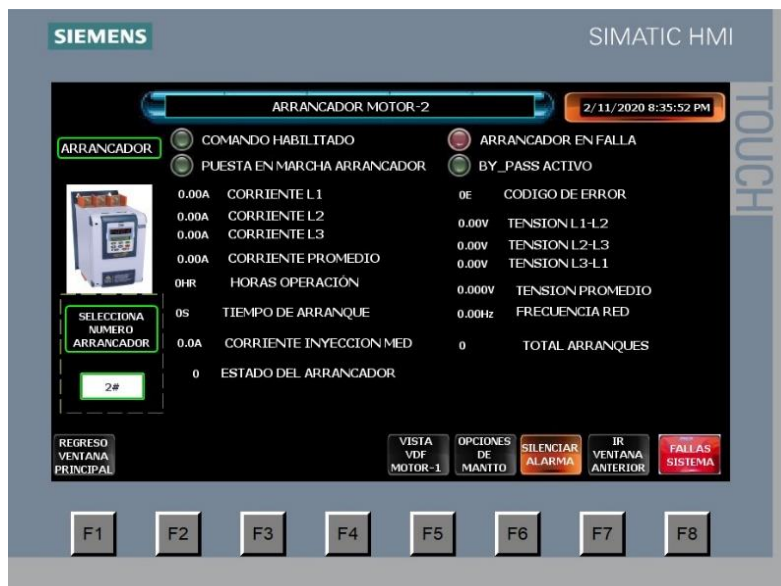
SIEMENS

SIMATIC HMI

TOUCH

ARRANCADOR MOTOR-2

2/11/2020 8:35:52 PM

ARRANCADOR

COMANDO HABILITADO

PUESTA EN MARCHA ARRANCADOR

ARRANCADOR EN FALLA

BY_PASS ACTIVO

0.00A CORRIENTE L1

0.00A CORRIENTE L2

0.00A CORRIENTE L3

0.00A CORRIENTE PROMEDIO

0HR HORAS OPERACIÓN

0S TIEMPO DE ARRANQUE

0.0A CORRIENTE INYECCION MED

0 ESTADO DEL ARRANCADOR

0E CODIGO DE ERROR

0.00V TENSION L1-L2

0.00V TENSION L2-L3

0.00V TENSION L3-L1

0.000V TENSION PROMEDIO

0.00Hz FRECUENCIA RED

0 TOTAL ARRANQUES

SELECCIONA NUMERO ARRANCADOR

2#

REGRESO VENTANA PRINCIPAL

VISTA VDF MOTOR-1

OPCIONES DE MANTTO

SILENCIAR ALARMA

IR VENTANA ANTERIOR

FALLAS SISTEMA

F1 F2 F3 F4 F5 F6 F7 F8